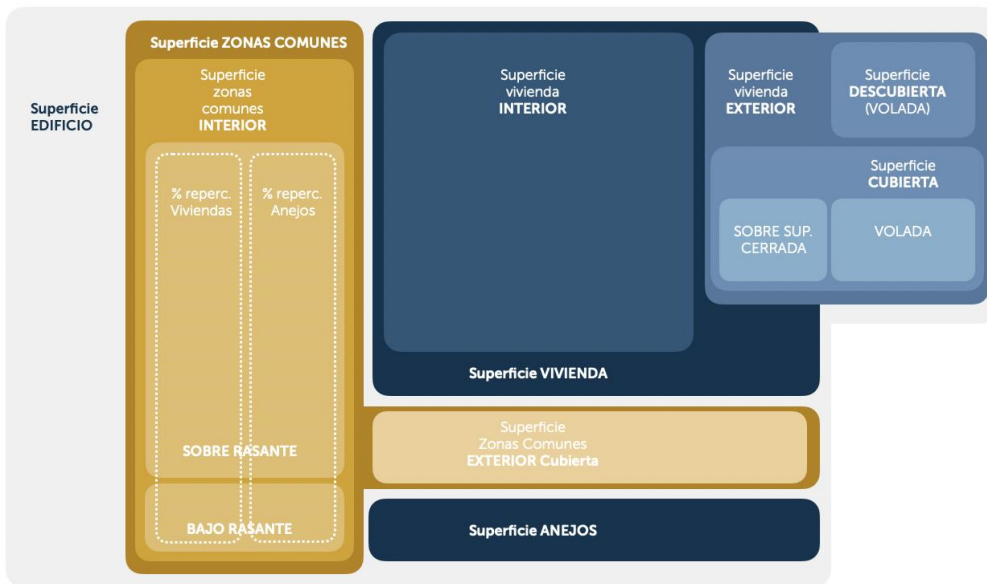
Superficie EDIFICIO

Superficie ZONAS COMUNES

Superficie zonas comunes INTERIOR

% reperc. Viviendas

% reperc. Anejos

SOBRE RASANTE

BAJO RASANTE

Superficie vivienda INTERIOR

Superficie VIVIENDA

Superficie vivienda EXTERIOR

Superficie DESCUBIERTA (VOLADA)

Superficie CUBIERTA

SOBRE SUP. CERRADA

VOLADA

Superficie Zonas Comunes EXTERIOR Cubierta

Superficie ANEJOS